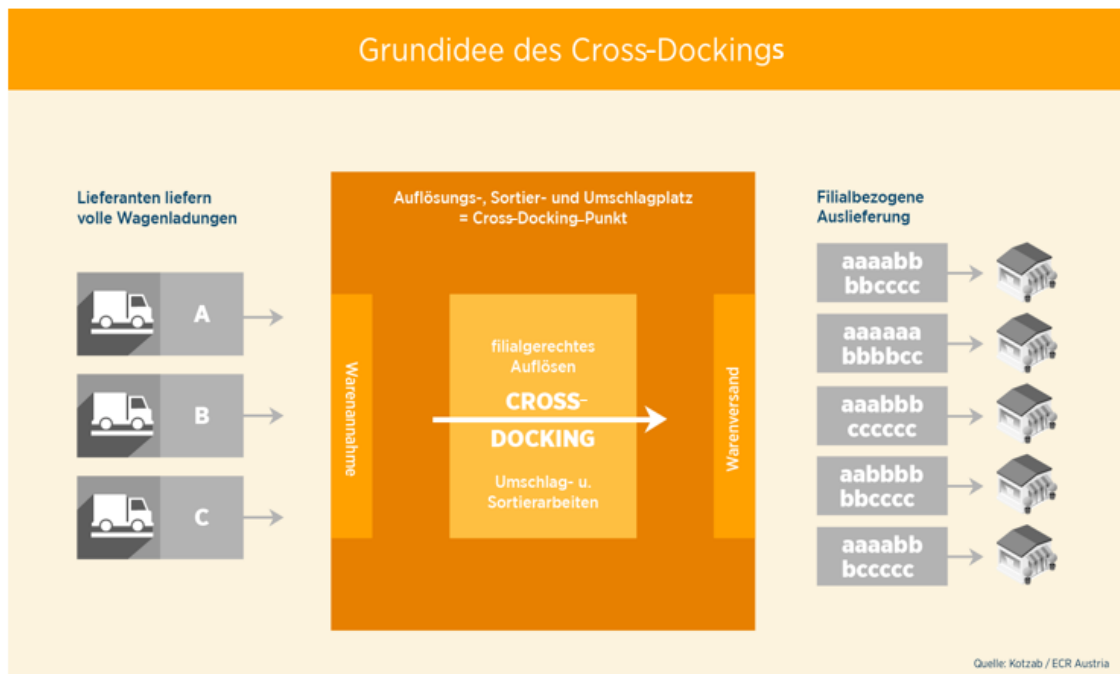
Grundidee des Cross-Dockings

Lieferanten liefern volle Wagenladungen

A

B

C

Auflösungs-, Sortier- und Umschlagplatz = Cross-Docking-Punkt

Warenannahme

filialgerechtes Auflösen

CROSS-DOCKING

Umschlag- u. Sortierarbeiten

Warenversand

Filialbezogene Auslieferung

aaaabb bbcccc

aaaaaa bbbbcc

aaabbb cccccc

aabbbb bbcccc

aaaabb bccccc

Quelle: Kotzab / ECR Austria